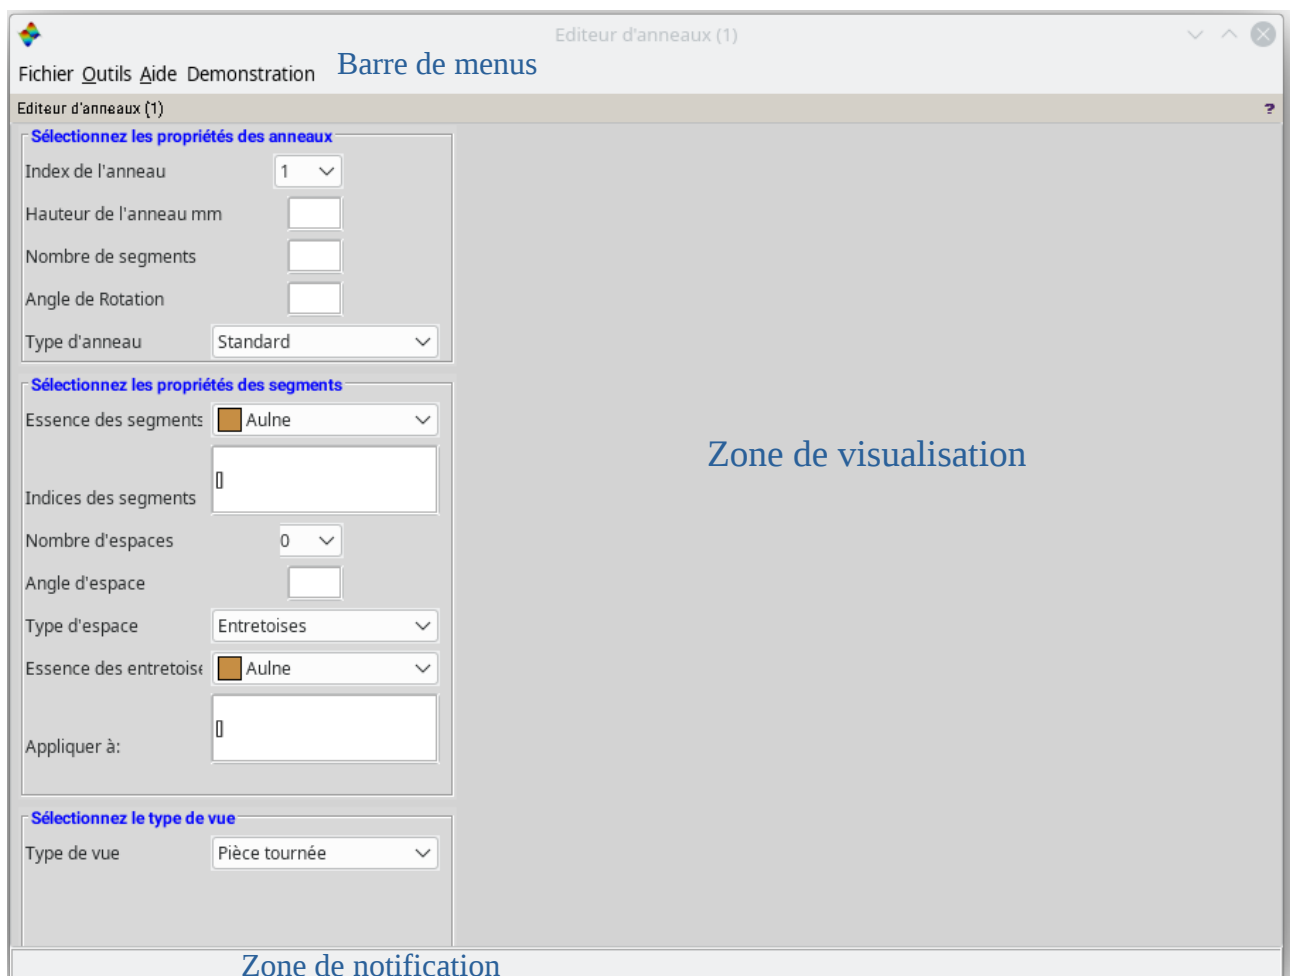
Editeur d'anneaux (1)

Fichier Outils Aide Demonstration Barre de menus

Editeur d'anneaux (1) ?

Sélectionnez les propriétés des anneaux
Index de l'anneau 1
Hauteur de l'anneau mm
Nombre de segments
Angle de Rotation
Type d'anneau Standard

Sélectionnez les propriétés des segments
Essence des segments Aulne
Indices des segments []
Nombre d'espaces 0
Angle d'espace
Type d'espace Entretoises
Essence des entretoise Aulne
Appliquer à: []

Sélectionnez le type de vue
Type de vue Pièce tournée

Zone de visualisation

Zone de notification